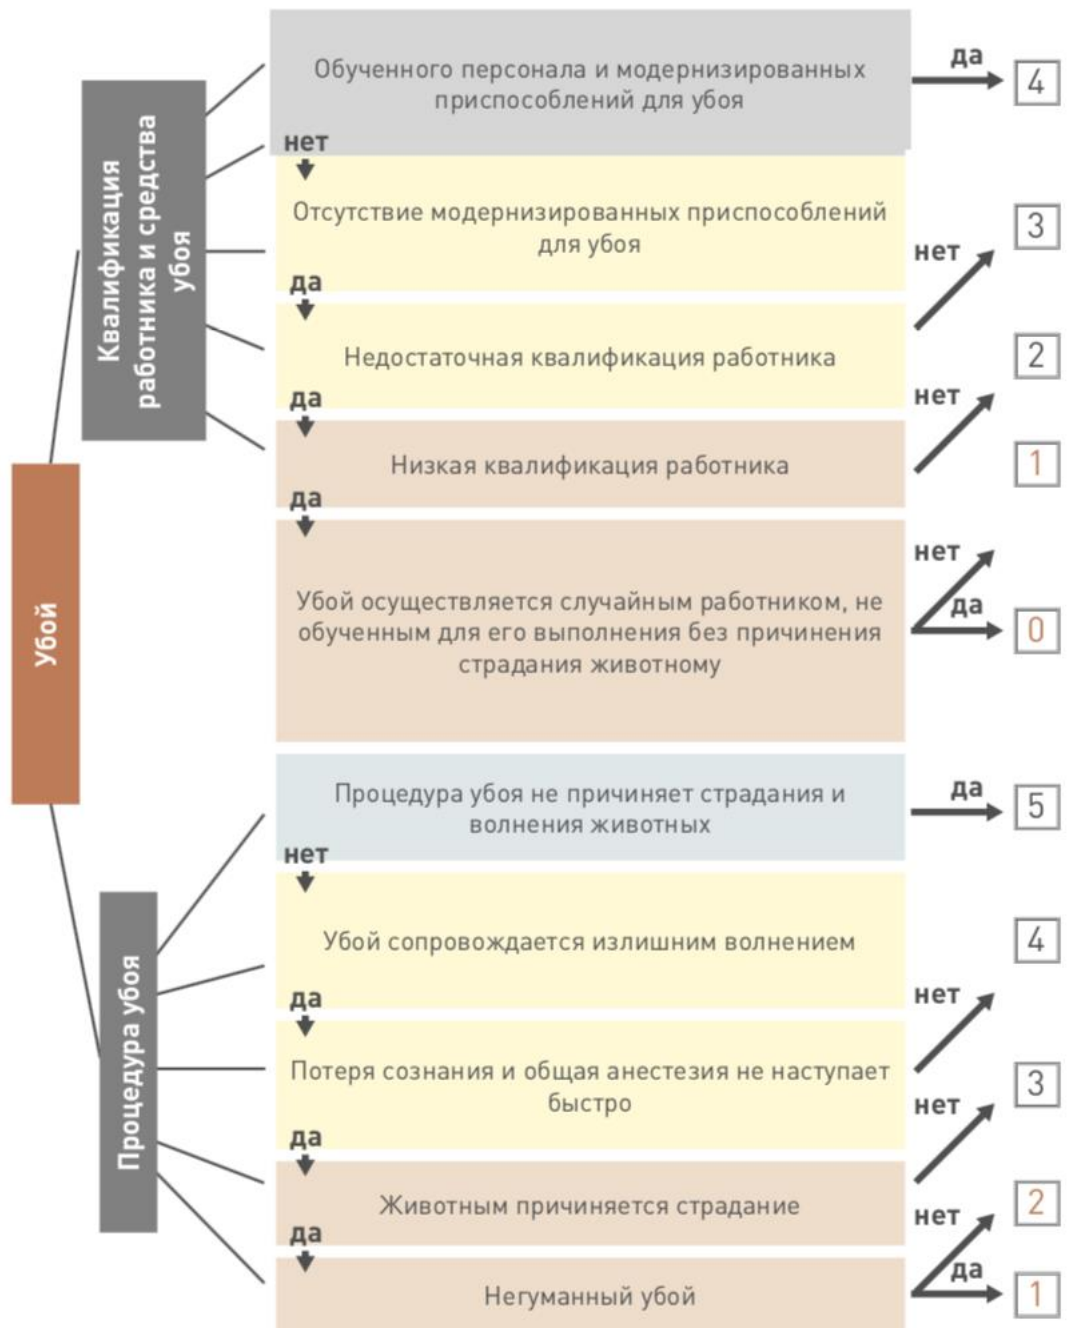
Убой

Квалификация работника и средства убоя

Обученного персонала и модернизированных приспособлений для убоя
да
4
нет
Отсутствие модернизированных приспособлений для убоя
нет
3
да
Недостаточная квалификация работника
нет
2
да
Низкая квалификация работника
нет
1
да
Убой осуществляется случайным работником, не обученным для его выполнения без причинения страдания животному
да
0

Процедура убоя

Процедура убоя не причиняет страдания и волнения животных
да
5
нет
Убой сопровождается излишним волнением
нет
4
да
Потеря сознания и общая анестезия не наступает быстро
нет
3
да
Животным причиняется страдание
нет
2
да
Негуманный убой
да
1